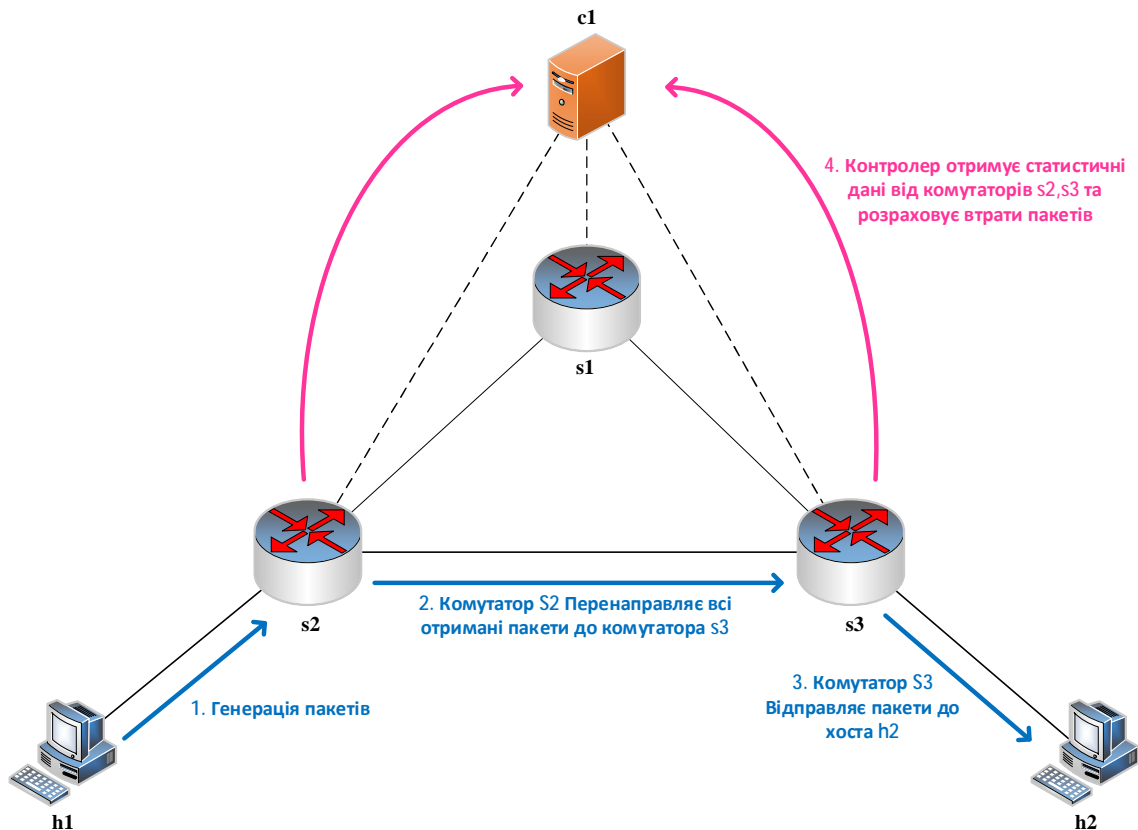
c1

4. Контролер отримує статистичні дані від комутаторів s2,s3 та розраховує втрати пакетів

s1

s2

s3

2. Комутатор S2 Перенаправляє всі отримані пакети до комутатора s3

3. Комутатор S3 Відправляє пакети до хоста h2

1. Генерація пакетів

h1

h2